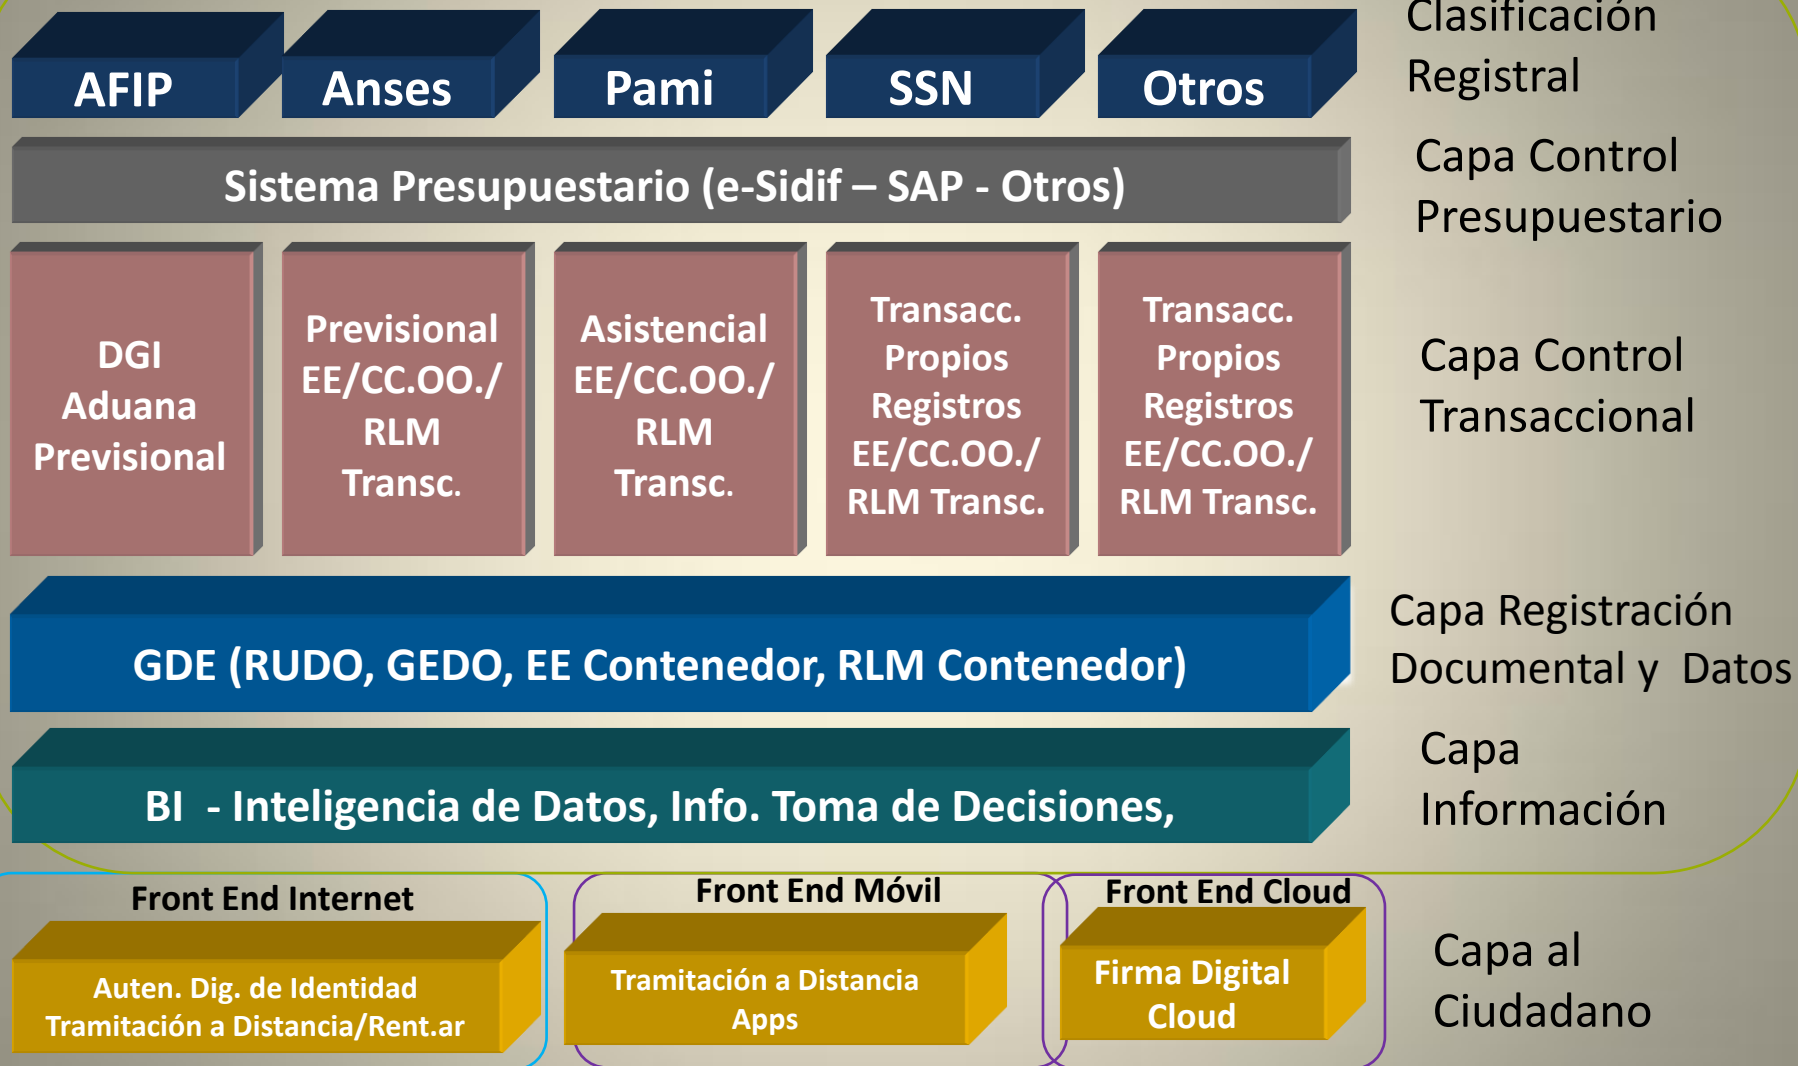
AFIP

Anses

Pami

SSN

Otros

Clasificación Registral

Sistema Presupuestario (e-Sidif – SAP - Otros)

Capa Control Presupuestario

DGI Aduana Previsional

Previsional EE/CC.OO./ RLM Transc.

Asistencial EE/CC.OO./ RLM Transc.

Transacc. Propios Registros EE/CC.OO./ RLM Transc.

Transacc. Propios Registros EE/CC.OO./ RLM Transc.

Capa Control Transaccional

GDE (RUDO, GEDO, EE Contenedor, RLM Contenedor)

Capa Registración Documental y Datos

BI - Inteligencia de Datos, Info. Toma de Decisiones,

Capa Información

Front End Internet

Auten. Dig. de Identidad Tramitación a Distancia/Rent.ar

Front End Móvil

Tramitación a Distancia Apps

Front End Cloud

Firma Digital Cloud

Capa al Ciudadano